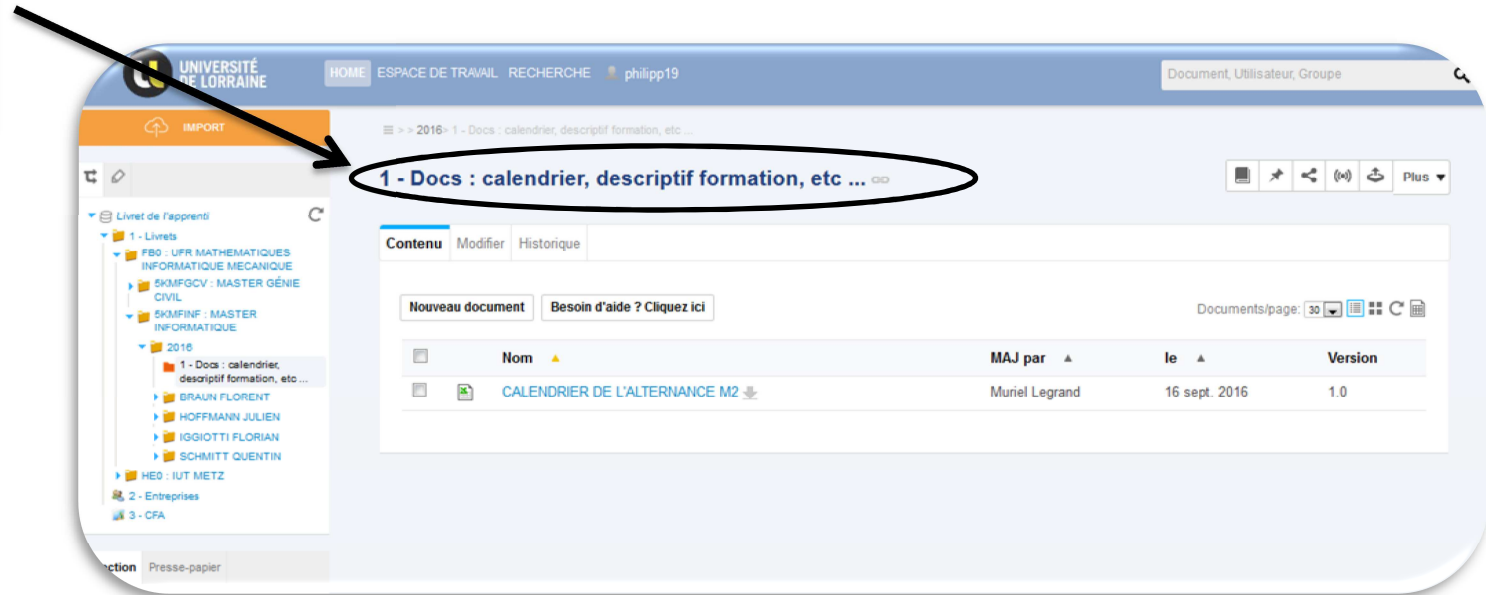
UNIVERSITÉ DE LORRAINE

HOME ESPACE DE TRAVAIL RECHERCHE philipp19

Document, Utilisateur, Groupe

IMPORT

> > 2016 > 1 - Docs : calendrier, descriptif formation, etc ...

1 - Docs : calendrier, descriptif formation, etc ...

Plus

Livret de l'apprenti
1 - Livrets
FB0 : UFR MATHEMATIQUES INFORMATIQUE MECANIQUE
5KMFGCV : MASTER GÉNIE CIVIL
5KMFINF : MASTER INFORMATIQUE
2016
1 - Docs : calendrier, descriptif formation, etc ...
BRAUN FLORENT
HOFFMANN JULIEN
IGGIOTTI FLORIAN
SCHMITT QUENTIN
HE0 : IUT METZ
2 - Entreprises
3 - CFA

ction Presse-papier

Contenu Modifier Historique

Nouveau document Besoin d'aide ? Cliquez ici

Documents/page: 30

| | | Nom | MAJ par | le | Version |
|---|---|---|---|---|---|
| | | CALENDRIER DE L'ALTERNANCE M2 | Muriel Legrand | 16 sept. 2016 | 1.0 |